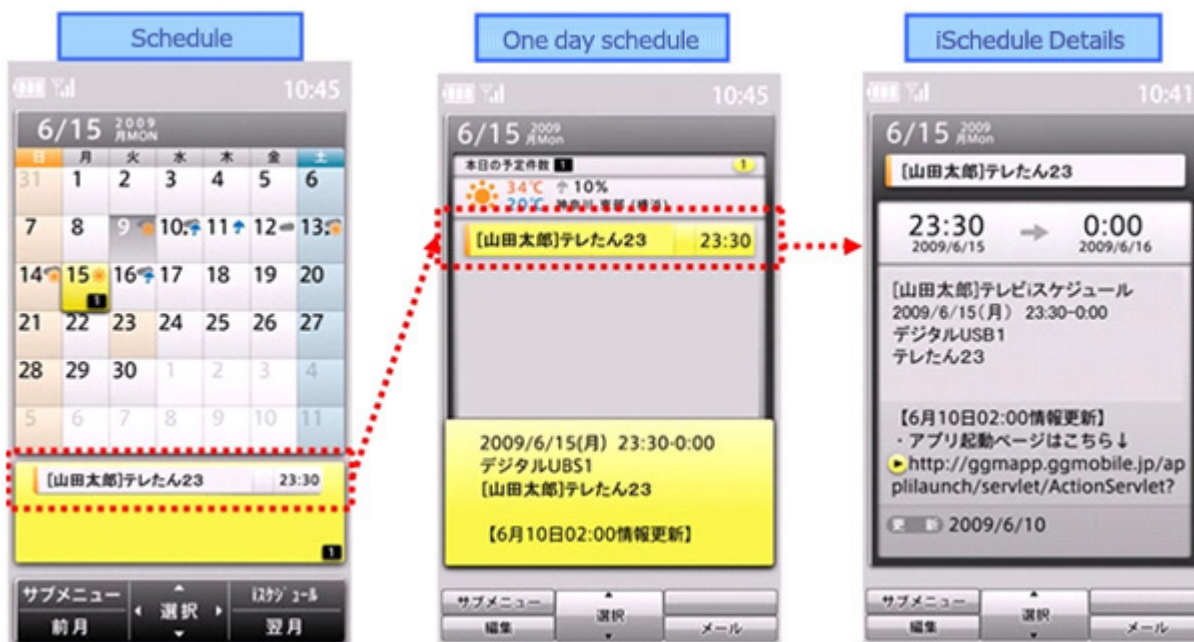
Schedule

10:45

6/15 2009 月MON

| 日 | 月 | 火 | 水 | 木 | 金 | 土 |
|---|---|---|---|---|---|---|
| 31 | 1 | 2 | 3 | 4 | 5 | 6 |
| 7 | 8 | 9 | 10 | 11 | 12 | 13 |
| 14 | 15 | 16 | 17 | 18 | 19 | 20 |
| 21 | 22 | 23 | 24 | 25 | 26 | 27 |
| 28 | 29 | 30 | 1 | 2 | 3 | 4 |
| 5 | 6 | 7 | 8 | 9 | 10 | 11 |

[山田太郎]テレたん23 23:30

サブメニュー 選択 iｽｹｼﾞｭｰﾙ
前月 翌月

One day schedule

10:45

6/15 2009 月Mon

本日の予定件数 1

34℃ 10%
20℃ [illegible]

[山田太郎]テレたん23 23:30

2009/6/15(月) 23:30-0:00
デジタルUBS1
[山田太郎]テレたん23

【6月10日02:00情報更新】

サブメニュー 選択
編集 メール

iSchedule Details

10:41

6/15 2009

[山田太郎]テレたん23

23:30 2009/6/15 → 0:00 2009/6/16

[山田太郎]テレビiスケジュール
2009/6/15(月) 23:30-0:00
デジタルUSB1
テレたん23

【6月10日02:00情報更新】
・アプリ起動ページはこちら↓
http://ggmapp.ggmobile.jp/applilaunch/servlet/ActionServlet?

2009/6/10

サブメニュー 選択
編集 メール